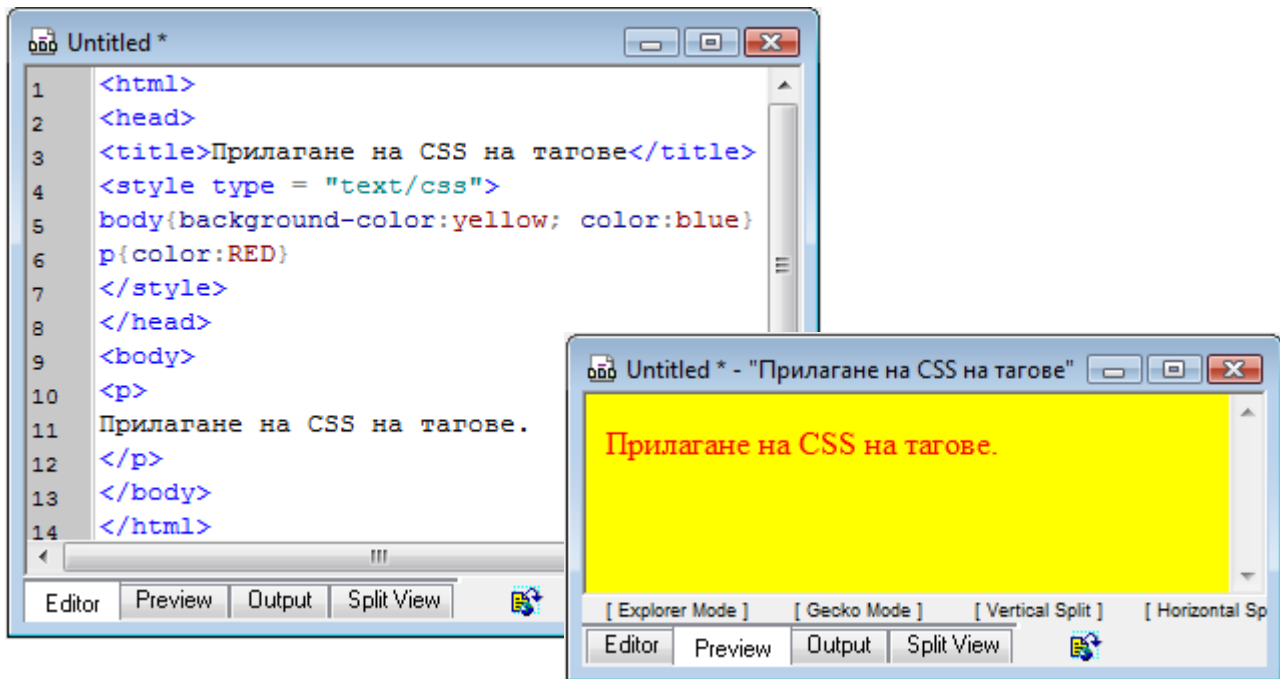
Untitled *

1 <html>
2 <head>
3 <title>Прилагане на CSS на тагове</title>
4 <style type = "text/css">
5 body{background-color:yellow; color:blue}
6 p{color:RED}
7 </style>
8 </head>
9 <body>
10 <p>
11 Прилагане на CSS на тагове.
12 </p>
13 </body>
14 </html>

Editor | Preview | Output | Split View

Untitled * - "Прилагане на CSS на тагове"

Прилагане на CSS на тагове.

[ Explorer Mode ] [ Gecko Mode ] [ Vertical Split ] [ Horizontal Sp

Editor | Preview | Output | Split View